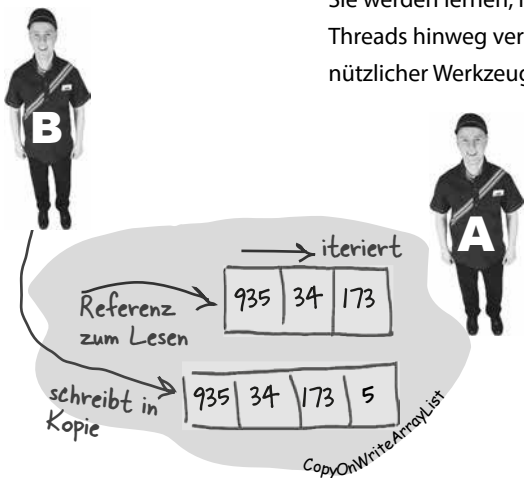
Sie werden lernen, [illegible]
Threads hinweg ver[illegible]
nützlicher Werkzeug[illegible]

B

A

iteriert

Referenz zum Lesen

| 935 | 34 | 173 |
|---|---|---|

schreibt in Kopie

| 935 | 34 | 173 | 5 |
|---|---|---|---|

CopyOnWriteArrayList